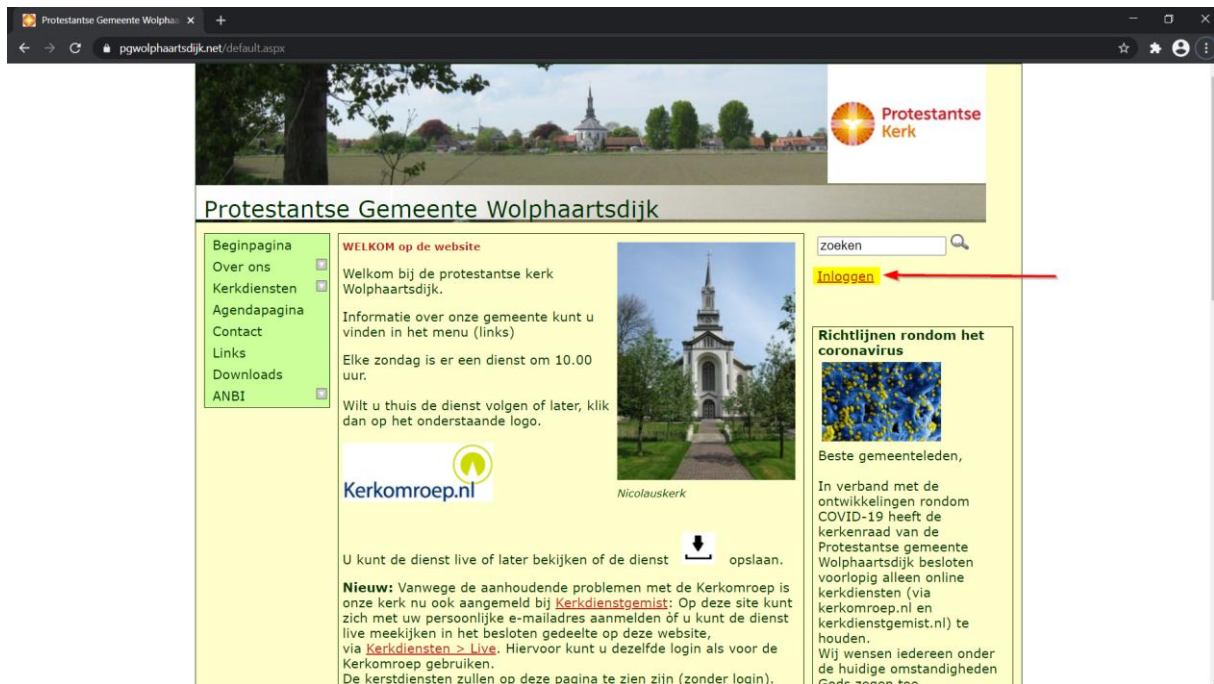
Protestantse Gemeente Wolphaa ×

pgwolphaartsdijk.net/default.aspx

Protestantse Kerk

Protestantse Gemeente Wolphaartsdijk

Beginpagina
Over ons
Kerkdiensten
Agendapagina
Contact
Links
Downloads
ANBI

WELKOM op de website

Welkom bij de protestantse kerk Wolphaartsdijk.

Informatie over onze gemeente kunt u vinden in het menu (links)

Elke zondag is er een dienst om 10.00 uur.

Wilt u thuis de dienst volgen of later, klik dan op het onderstaande logo.

Kerkomroep.nl

Nicolauskerk

U kunt de dienst live of later bekijken of de dienst opslaan.

**Nieuw:** Vanwege de aanhoudende problemen met de Kerkomroep is onze kerk nu ook aangemeld bij Kerkdienstgemist: Op deze site kunt zich met uw persoonlijke e-mailadres aanmelden of u kunt de dienst live meekijken in het besloten gedeelte op deze website, via Kerkdiensten > Live. Hiervoor kunt u dezelfde login als voor de Kerkomroep gebruiken.
De kerstdiensten zullen op deze pagina te zien zijn (zonder login).

zoeken

Inloggen

Richtlijnen rondom het coronavirus

Beste gemeenteleden,

In verband met de ontwikkelingen rondom COVID-19 heeft de kerkenraad van de Protestantse gemeente Wolphaartsdijk besloten voorlopig alleen online kerkdiensten (via kerkomroep.nl en kerkdienstgemist.nl) te houden.
Wij wensen iedereen onder de huidige omstandigheden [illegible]